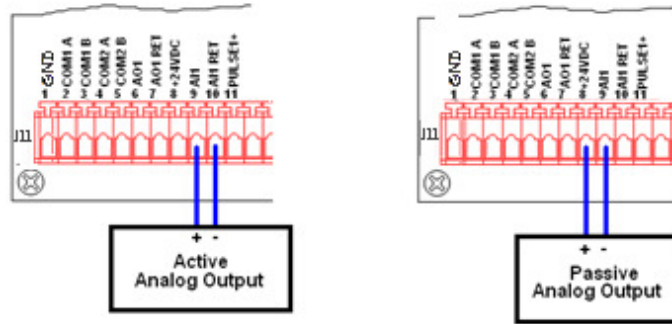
1 GND
2 COM1 A
3 COM1 B
4 COM2 A
5 COM2 B
6 AO1
7 AO1 RET
8 +24VDC
9 AI1
10 AI1 RET
11 PULSE1+
J11
+ -
Active
Analog Output

1 GND
2 COM1 A
3 COM1 B
4 COM2 A
5 COM2 B
6 AO1
7 AO1 RET
8 +24VDC
9 AI1
10 AI1 RET
11 PULSE1+
J11
+ -
Passive
Analog Output